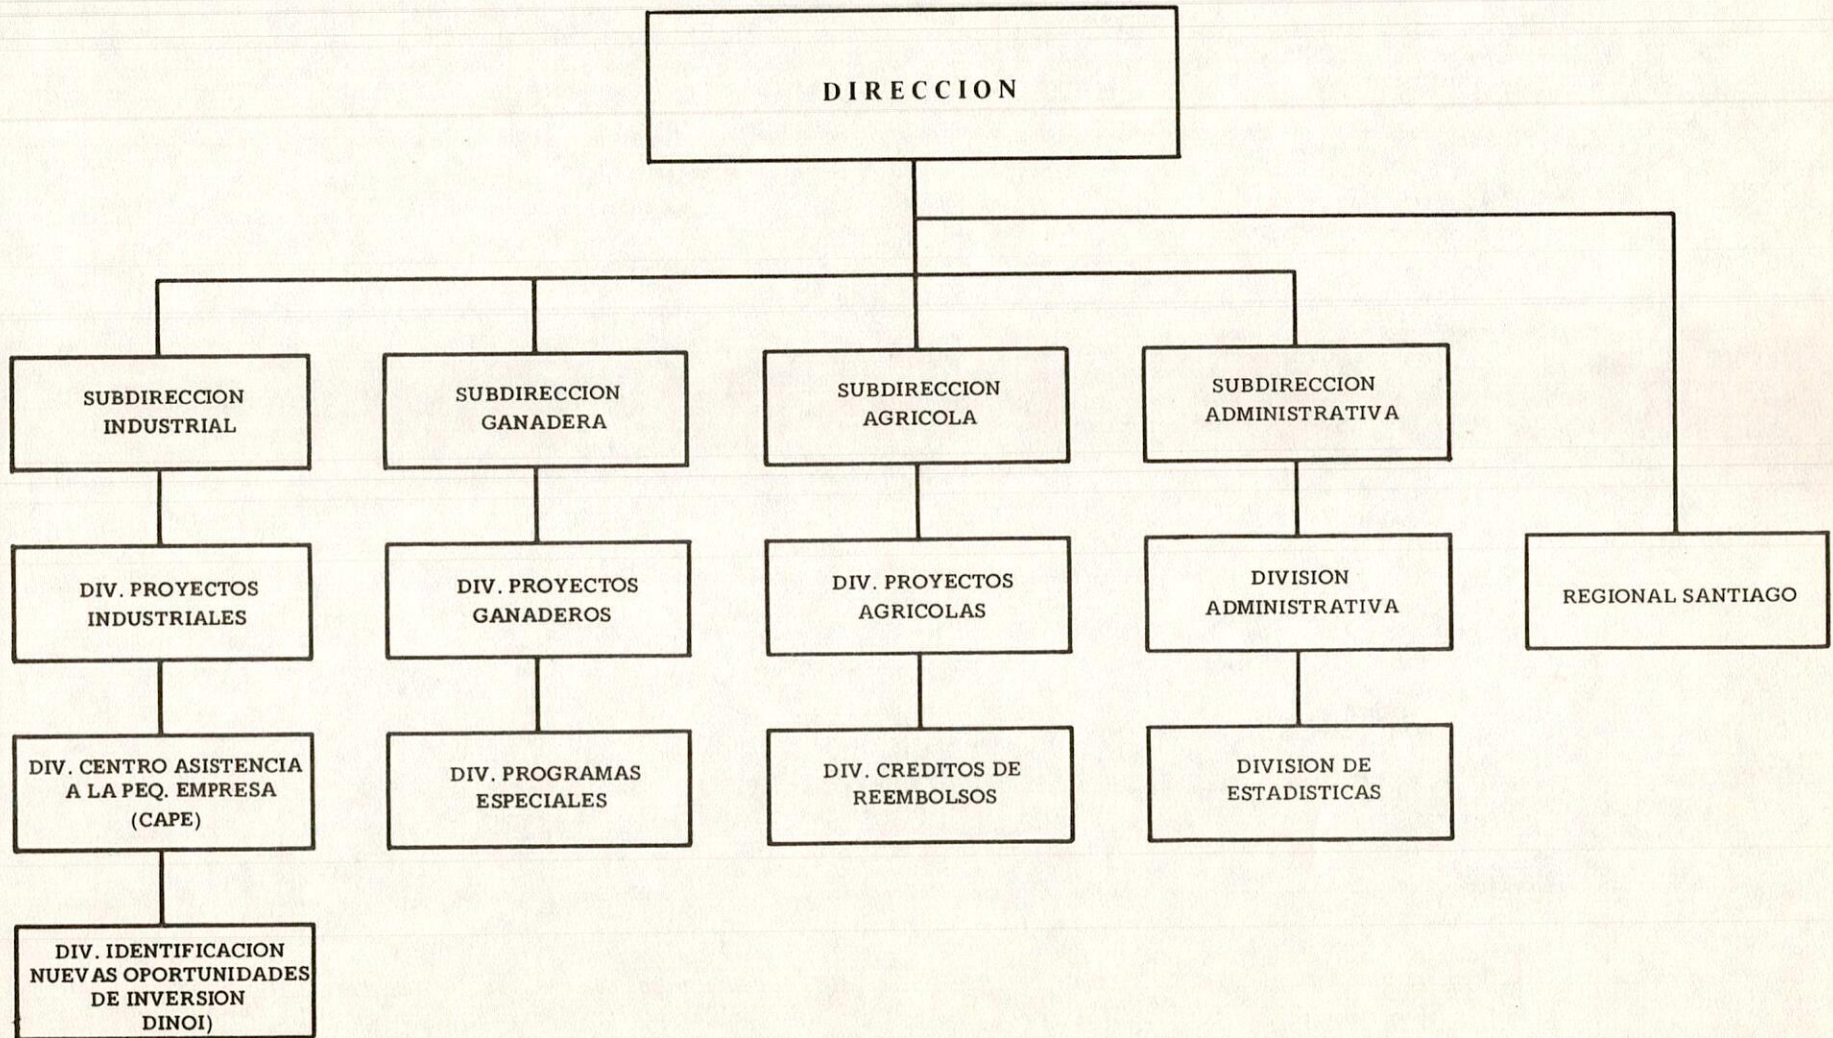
DIRECCION

SUBDIRECCION INDUSTRIAL

DIV. PROYECTOS INDUSTRIALES

DIV. CENTRO ASISTENCIA A LA PEQ. EMPRESA (CAPE)

DIV. IDENTIFICACION NUEVAS OPORTUNIDADES DE INVERSION DINOI)

SUBDIRECCION GANADERA

DIV. PROYECTOS GANADEROS

DIV. PROGRAMAS ESPECIALES

SUBDIRECCION AGRICOLA

DIV. PROYECTOS AGRICOLAS

DIV. CREDITOS DE REEMBOLSOS

SUBDIRECCION ADMINISTRATIVA

DIVISION ADMINISTRATIVA

DIVISION DE ESTADISTICAS

REGIONAL SANTIAGO